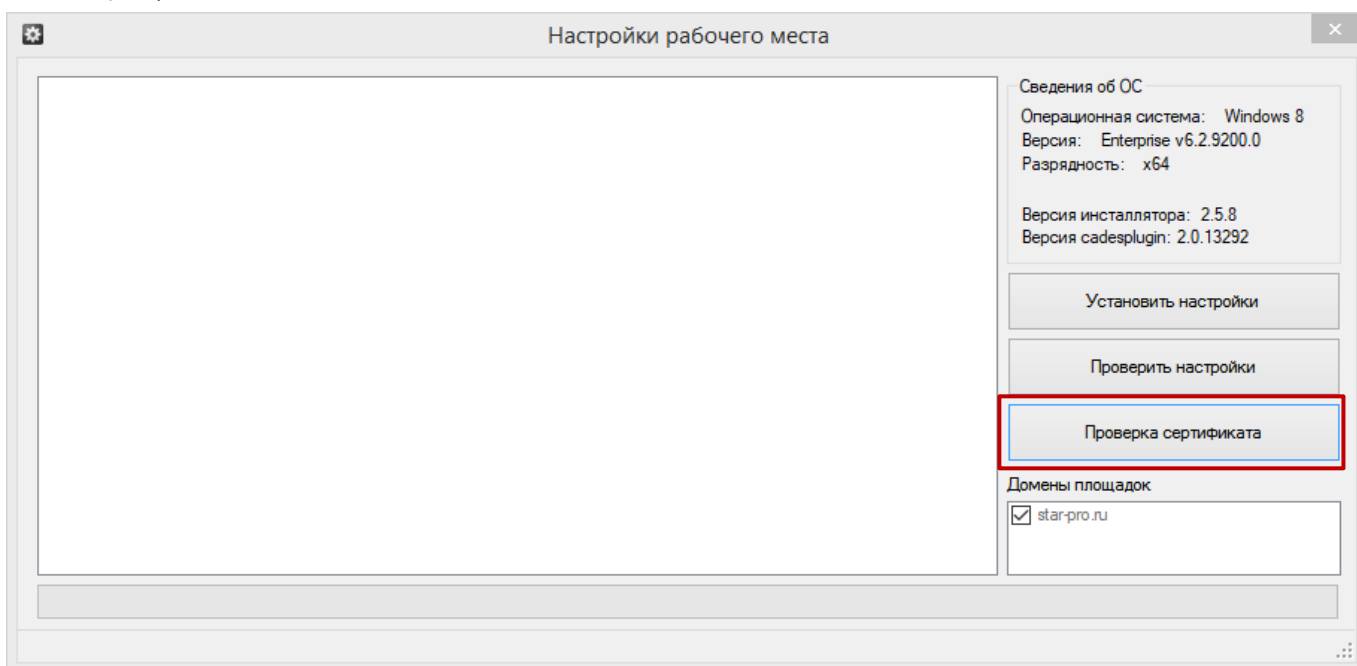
Настройки рабочего места

Сведения об ОС
Операционная система: Windows 8
Версия: Enterprise v6.2.9200.0
Разрядность: x64

Версия инсталлятора: 2.5.8
Версия cadesplugin: 2.0.13292

Установить настройки

Проверить настройки

Проверка сертификата

Домены площадок
star-pro.ru